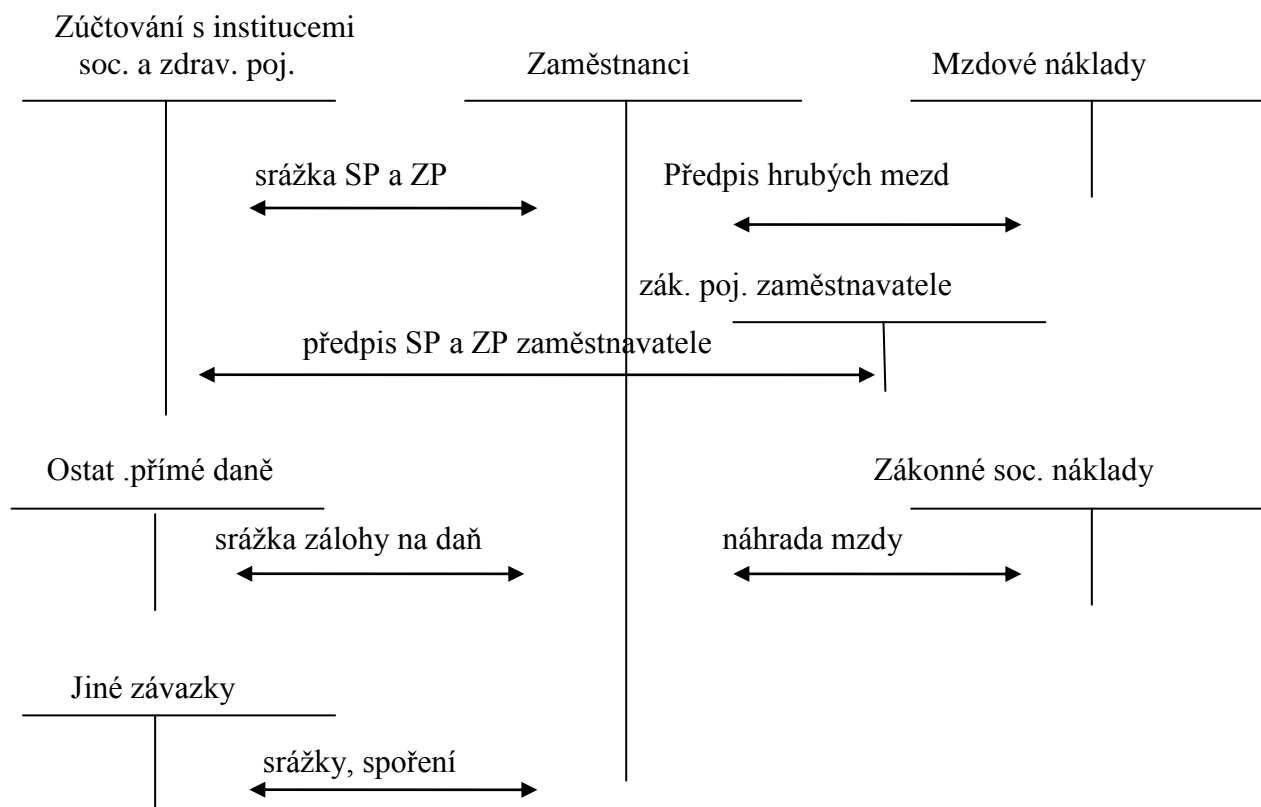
Zúčtování s institucemi soc. a zdrav. poj.

Zaměstnanci

Mzdové náklady

srážka SP a ZP

Předpis hrubých mezd

zák. poj. zaměstnavatele

předpis SP a ZP zaměstnavatele

Ostat .přímé daně

Zákonné soc. náklady

srážka zálohy na daň

náhrada mzdy

Jiné závazky

srážky, spoření